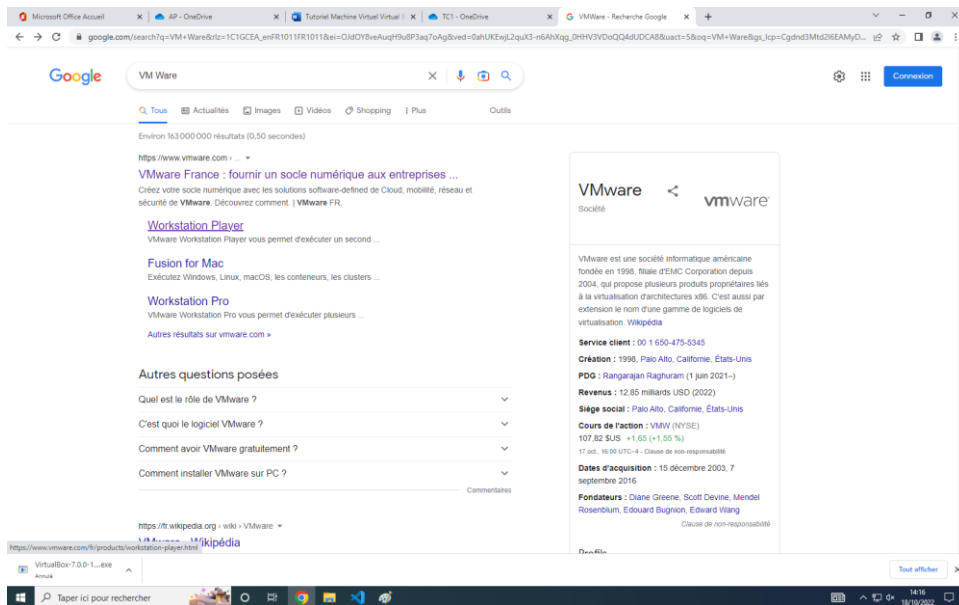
Microsoft Office Accueil | AP - OneDrive | Tutoriel Machine Virtuel Virtual | TC1 - OneDrive | VMware - Recherche Google | +

google.com/search?q=VM+Ware&rlz=1C1GCEA_enFR1011FR1011&ei=OJdOY8veAuqH9u8P3aq7oAg&ved=0ahUKEwjL2quX3-n6AhXqg_0HHV3VDoQQ4dUDCA8&uact=5&oq=VM+Ware&gs_lcp=Cgdnd3Mtd2l6EAMyD...

Google

VM Ware

Connexion

Tous | Actualités | Images | Vidéos | Shopping | Plus | Outils

Environ 163 000 000 résultats (0,50 secondes)

https://www.vmware.com › ...

VMware France : fournir un socle numérique aux entreprises ...

Créez votre socle numérique avec les solutions software-defined de Cloud, mobilité, réseau et sécurité de VMware. Découvrez comment. | VMware FR.

Workstation Player
VMware Workstation Player vous permet d'exécuter un second ...

Fusion for Mac
Exécutez Windows, Linux, macOS, les conteneurs, les clusters ...

Workstation Pro
VMware Workstation Pro vous permet d'exécuter plusieurs ...

Autres résultats sur vmware.com »

Autres questions posées

Quel est le rôle de VMware ?

C'est quoi le logiciel VMware ?

Comment avoir VMware gratuitement ?

Comment installer VMware sur PC ?

Commentaires

https://fr.wikipedia.org › wiki › VMware

VMware - Wikipédia

https://www.vmware.com/fr/products/workstation-player.html

VMware
Société
vmware

VMware est une société informatique américaine fondée en 1998, filiale d'EMC Corporation depuis 2004, qui propose plusieurs produits propriétaires liés à la virtualisation d'architectures x86. C'est aussi par extension le nom d'une gamme de logiciels de virtualisation. Wikipédia

Service client : 00 1 650-475-5345

Création : 1998, Palo Alto, Californie, États-Unis

PDG : Rangarajan Raghuram (1 juin 2021–)

Revenus : 12,85 milliards USD (2022)

Siège social : Palo Alto, Californie, États-Unis

Cours de l'action : VMW (NYSE)
107,82 $US +1,65 (+1,55 %)
17 oct., 16:00 UTC−4 - Clause de non-responsabilité

Dates d'acquisition : 15 décembre 2003, 7 septembre 2016

Fondateurs : Diane Greene, Scott Devine, Mendel Rosenblum, Edouard Bugnion, Edward Wang

Clause de non-responsabilité

Profils

VirtualBox-7.0.0-1....exe
Annulé

Tout afficher

Taper ici pour rechercher

14:16
18/10/2022